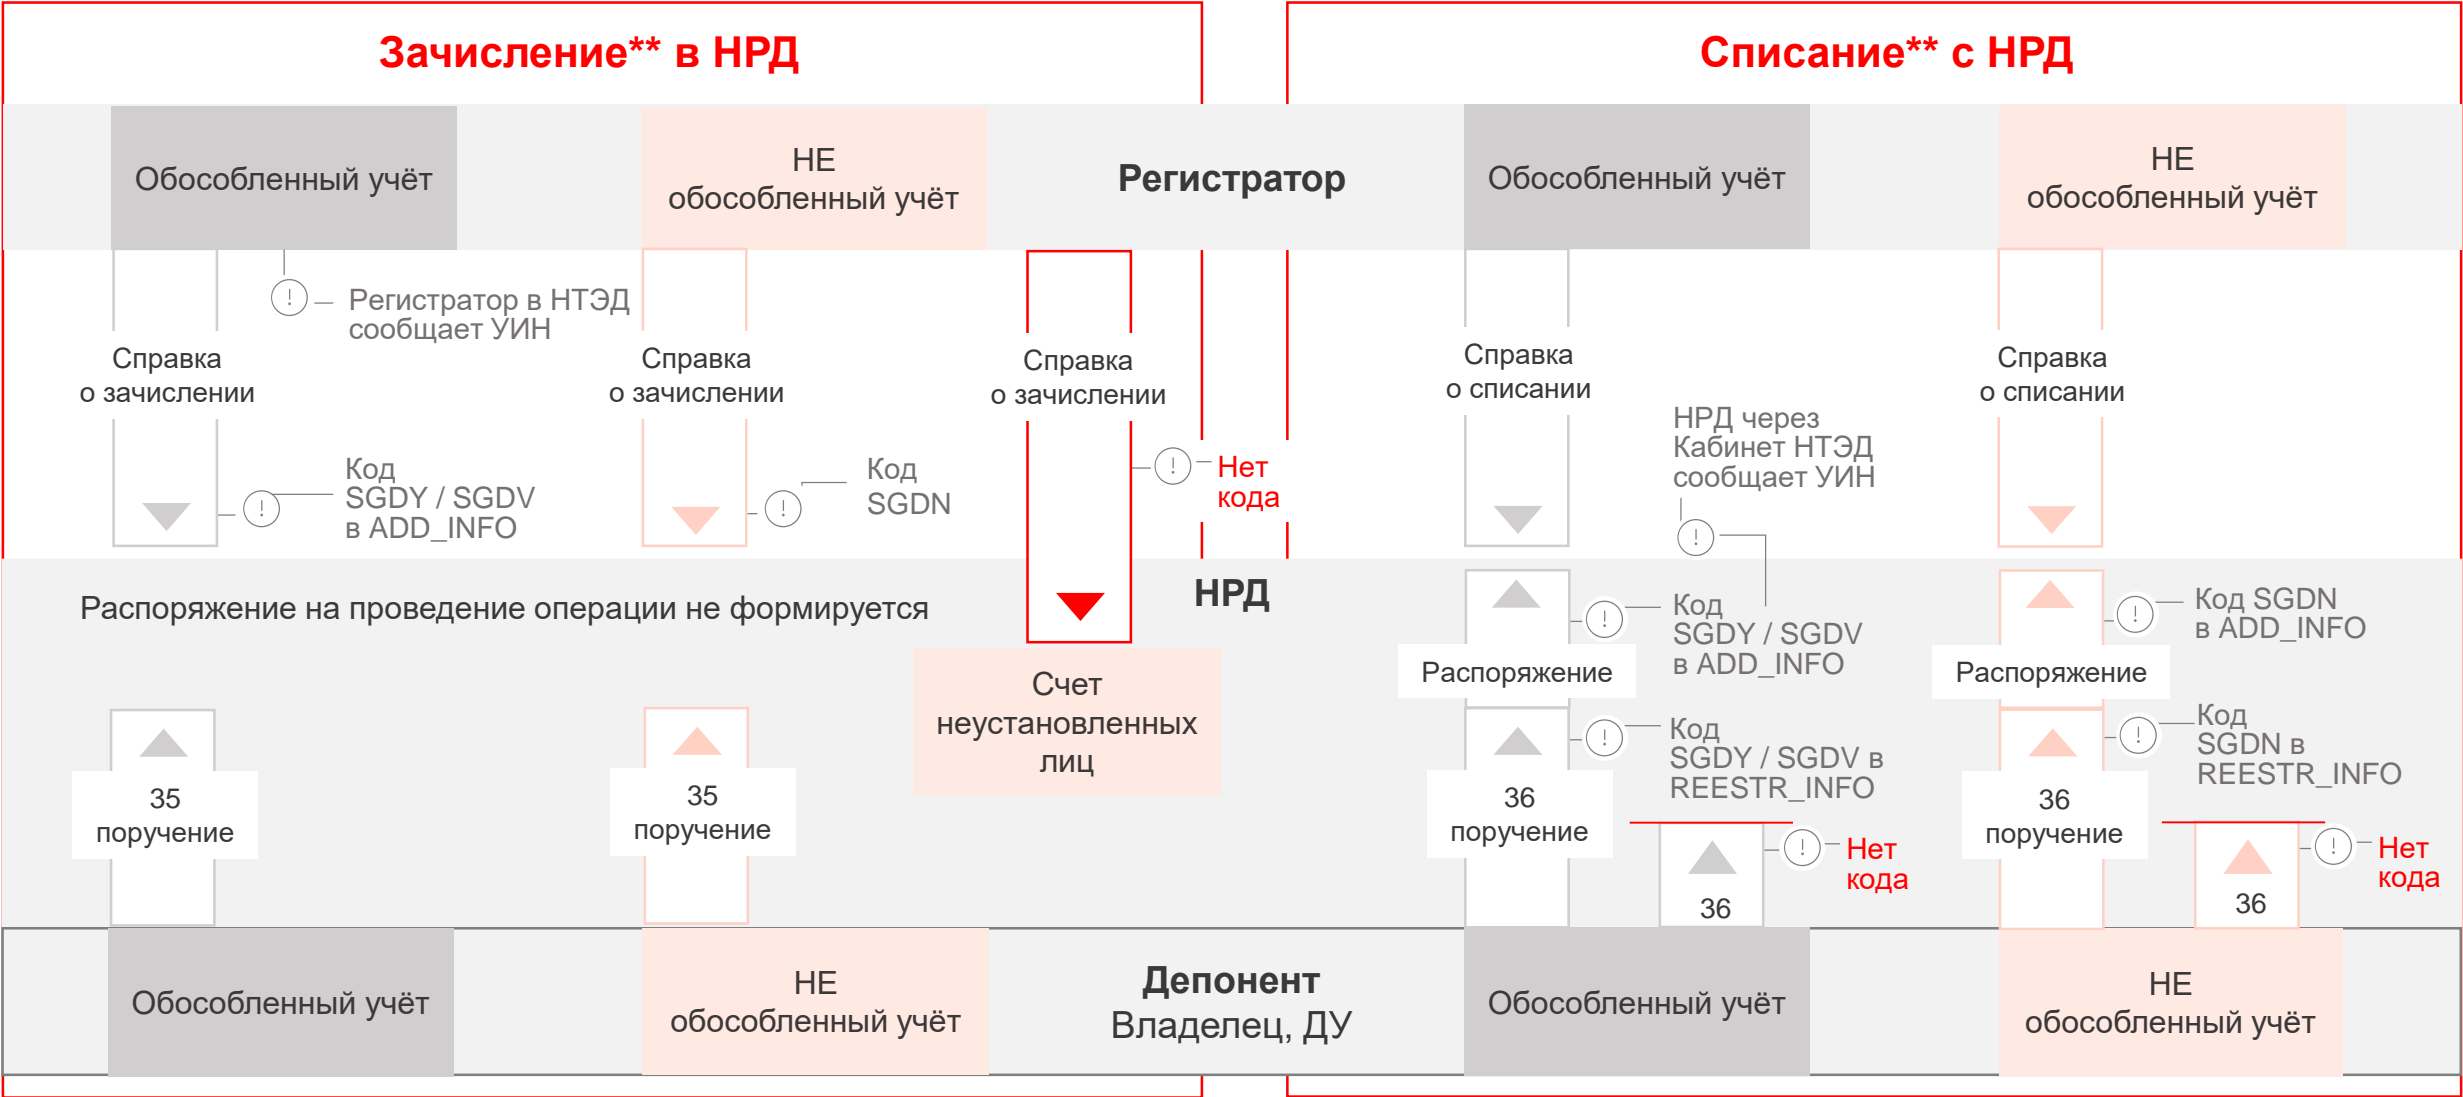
Зачисление** в НРД

Списание** с НРД

Обособленный учёт

НЕ обособленный учёт

Регистратор

Обособленный учёт

НЕ обособленный учёт

Регистратор в НТЭД сообщает УИН

Справка о зачислении

Справка о зачислении

Справка о зачислении

Справка о списании

Справка о списании

НРД через Кабинет НТЭД сообщает УИН

Код SGDY / SGDV в ADD_INFO

Код SGDN

Нет кода

НРД

Распоряжение на проведение операции не формируется

Код SGDY / SGDV в ADD_INFO

Код SGDN в ADD_INFO

Распоряжение

Распоряжение

Счет неустановленных лиц

Код SGDY / SGDV в REESTR_INFO

Код SGDN в REESTR_INFO

35 поручение

35 поручение

36 поручение

36 поручение

Нет кода

Нет кода

36

36

Обособленный учёт

НЕ обособленный учёт

Депонент
Владелец, ДУ

Обособленный учёт

НЕ обособленный учёт